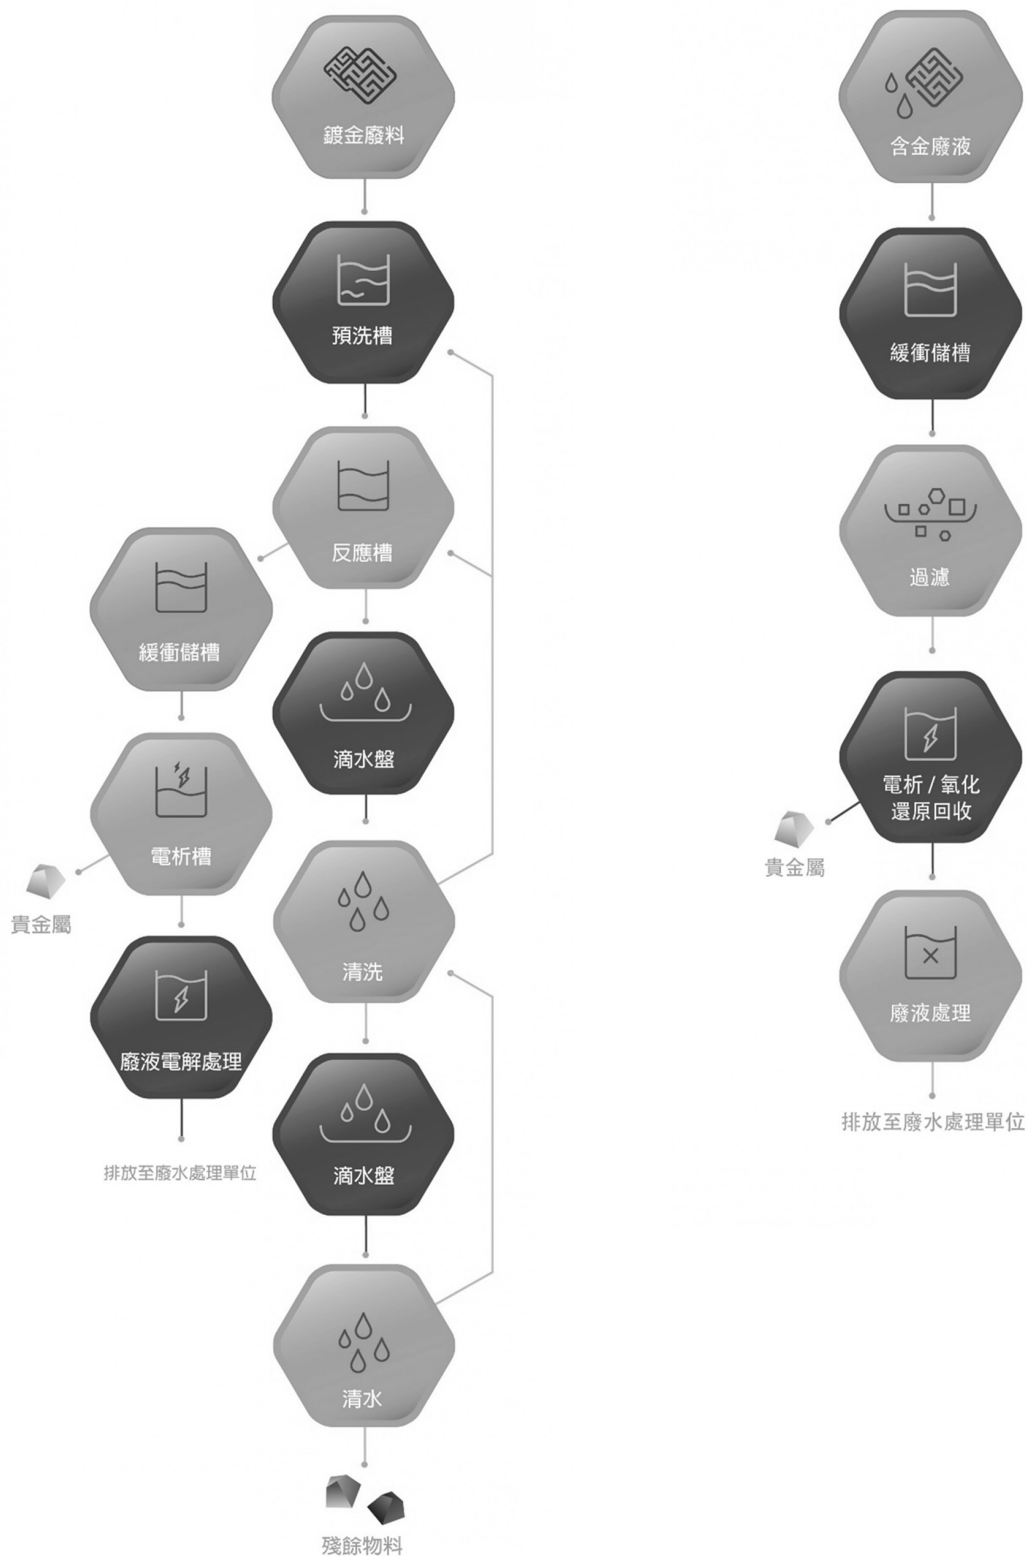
鍍金廢料

預洗槽

反應槽

緩衝儲槽

滴水盤

電析槽

貴金屬

清洗

廢液電解處理

排放至廢水處理單位

滴水盤

清水

殘餘物料

含金廢液

緩衝儲槽

過濾

電析 / 氧化還原回收

貴金屬

廢液處理

排放至廢水處理單位